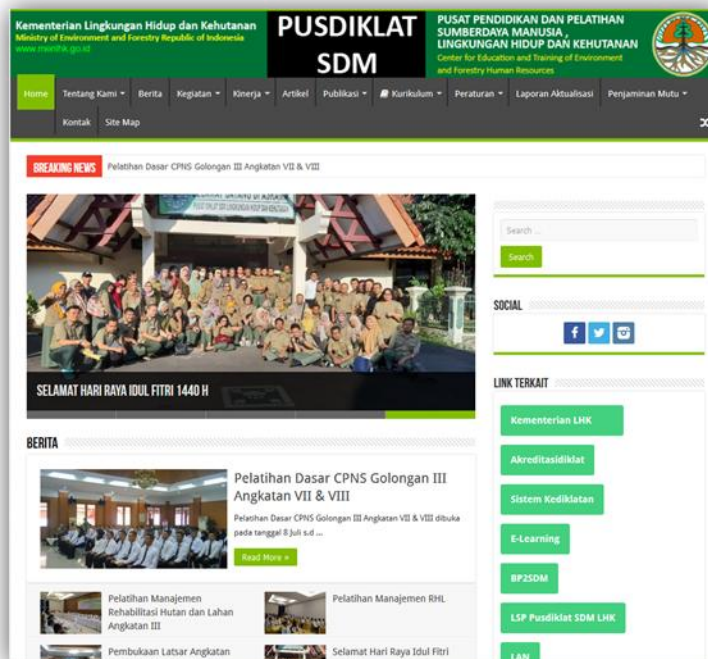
Kementerian Lingkungan Hidup dan Kehutanan
Ministry of Environment and Forestry Republic of Indonesia
www.menlhk.go.id

PUSDIKLAT SDM

PUSAT PENDIDIKAN DAN PELATIHAN SUMBERDAYA MANUSIA , LINGKUNGAN HIDUP DAN KEHUTANAN
Center for Education and Training of Environment and Forestry Human Resources

Home | Tentang Kami | Berita | Kegiatan | Kinerja | Artikel | Publikasi | Kurikulum | Peraturan | Laporan Aktualisasi | Penjaminan Mutu | Kontak | Site Map

BREAKING NEWS Pelatihan Dasar CPNS Golongan III Angkatan VII & VIII

SELAMAT HARI RAYA IDUL FITRI 1440 H

Search
Search

SOCIAL

LINK TERKAIT
Kementerian LHK
Akreditasidiklat
Sistem Kediklatan
E-Learning
BP2SDM
LSP Pusdiklat SDM LHK
LAN

BERITA

Pelatihan Dasar CPNS Golongan III Angkatan VII & VIII
Pelatihan Dasar CPNS Golongan III Angkatan VII & VIII dibuka pada tanggal 8 Juli s.d ...
Read More »

Pelatihan Manajemen Rehabilitasi Hutan dan Lahan Angkatan III

Pelatihan Manajemen RHL

Pembukaan Latsar Angkatan

Selamat Hari Raya Idul Fitri